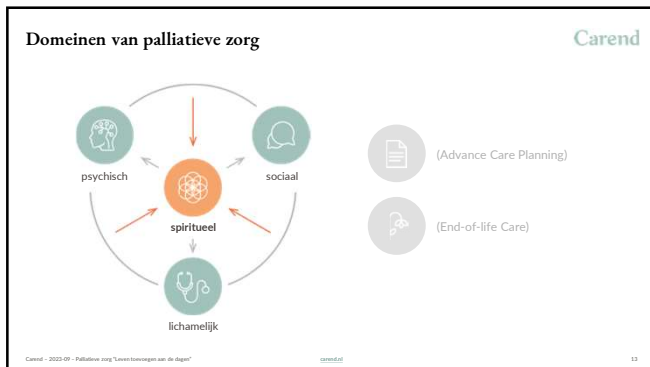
Domeinen van palliatieve zorg

Carend

psychisch

sociaal

spiritueel

lichamelijk

(Advance Care Planning)

(End-of-life Care)

Carend – 2023-09 – Palliatieve zorg "Leven toevoegen aan de dagen"

carend.nl

13